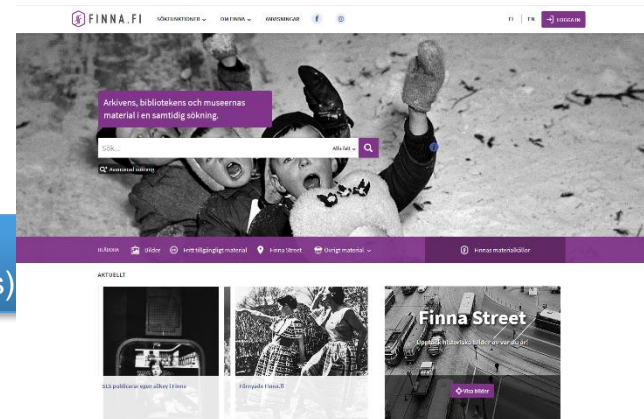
FINNA.FI SÖKFUNKTIONER ⌄ OM FINNA ⌄ ANVISNINGAR

FI | EN LOGGA IN

Arkivens, bibliotekens och museernas material i en samtidig sökning.

Sök... Alla fält ⌄

Avancerad sökning

BLÄDDRA Bilder Fritt tillgängligt material Finna Street Övrigt material ⌄

Finnas materialkällor

AKTUELLT

SLS publicerar egna album i Finna

Förnyade Finna.fi

Finna Street

Upptäck historiska bilder av var du är!

Visa bilder

s)